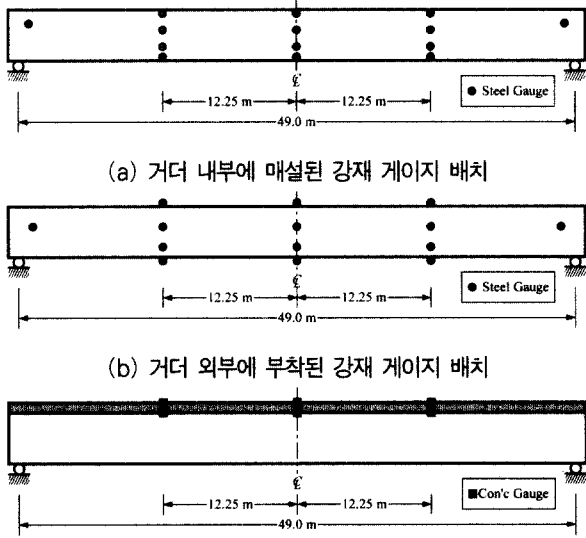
℄

● Steel Gauge

12.25 m

12.25 m

49.0 m

(a) 거더 내부에 매설된 강재 게이지 배치

℄

● Steel Gauge

12.25 m

12.25 m

49.0 m

(b) 거더 외부에 부착된 강재 게이지 배치

℄

■Con'c Gauge

12.25 m

12.25 m

49.0 m